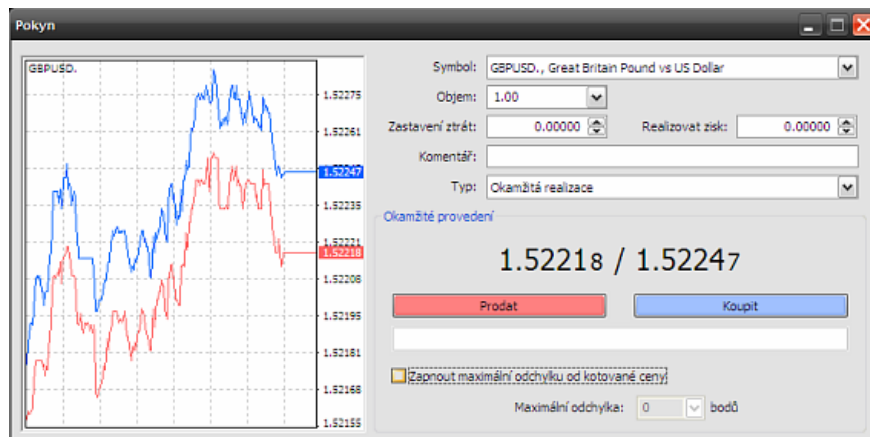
Pokyn

GBPUSD.

1.52275
1.52261
1.52247
1.52235
1.52221
1.52218
1.52208
1.52195
1.52181
1.52168
1.52155

Symbol: GBPUSD., Great Britain Pound vs US Dollar
Objem: 1.00
Zastavení ztrát: 0.00000
Realizovat zisk: 0.00000
Komentář:
Typ: Okamžitá realizace

Okamžité provedení

1.52218 / 1.52247

Prodat
Koupit

Zapnout maximální odchylku od kotované ceny

Maximální odchylka: 0 bodů